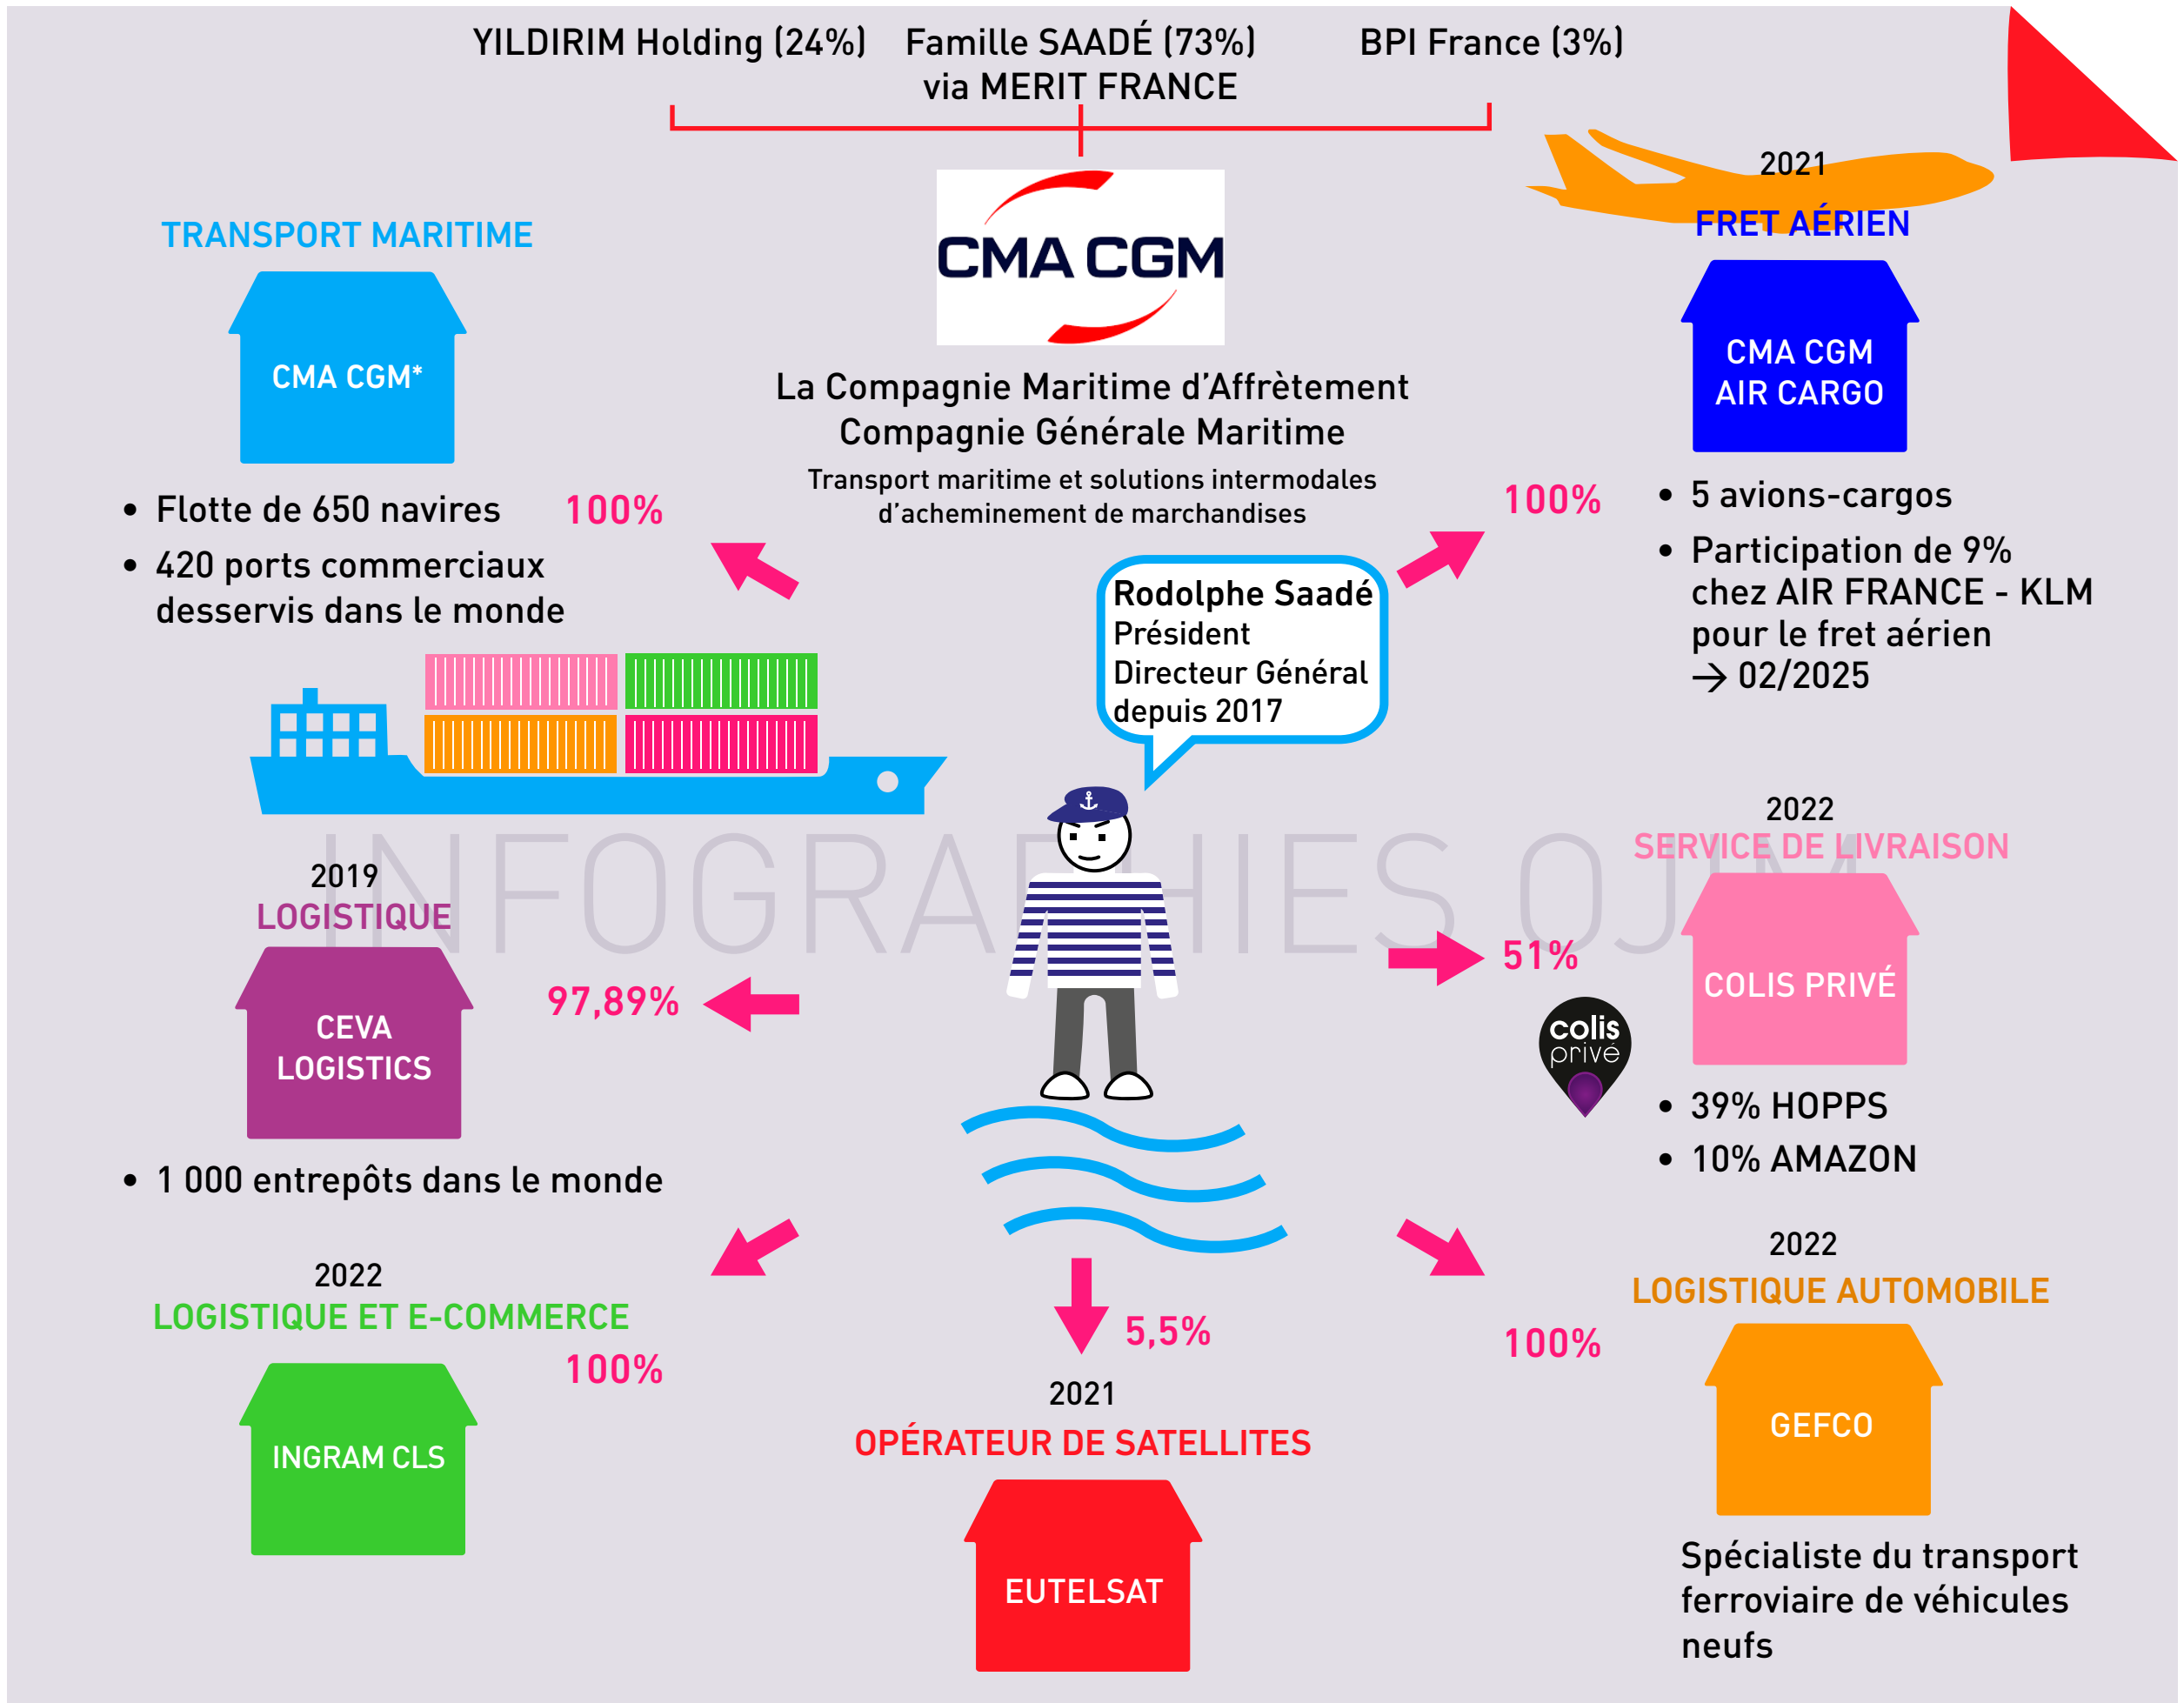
YILDIRIM Holding (24%)

Famille SAADÉ (73%) via MERIT FRANCE

BPI France (3%)

CMA CGM

La Compagnie Maritime d'Affrètement Compagnie Générale Maritime

Transport maritime et solutions intermodales d'acheminement de marchandises

TRANSPORT MARITIME

CMA CGM*

• Flotte de 650 navires
• 420 ports commerciaux desservis dans le monde

100%

2021
FRET AÉRIEN

CMA CGM AIR CARGO

100%

• 5 avions-cargos
• Participation de 9% chez AIR FRANCE - KLM pour le fret aérien → 02/2025

Rodolphe Saadé
Président
Directeur Général
depuis 2017

INFOGRAPHIES OJIM

2019
LOGISTIQUE

CEVA LOGISTICS

97,89%

• 1 000 entrepôts dans le monde

2022
SERVICE DE LIVRAISON

51%

colis privé

COLIS PRIVÉ

• 39% HOPPS
• 10% AMAZON

2022
LOGISTIQUE ET E-COMMERCE

100%

INGRAM CLS

5,5%

2021
OPÉRATEUR DE SATELLITES

EUTELSAT

100%

2022
LOGISTIQUE AUTOMOBILE

GEFCO

Spécialiste du transport ferroviaire de véhicules neufs